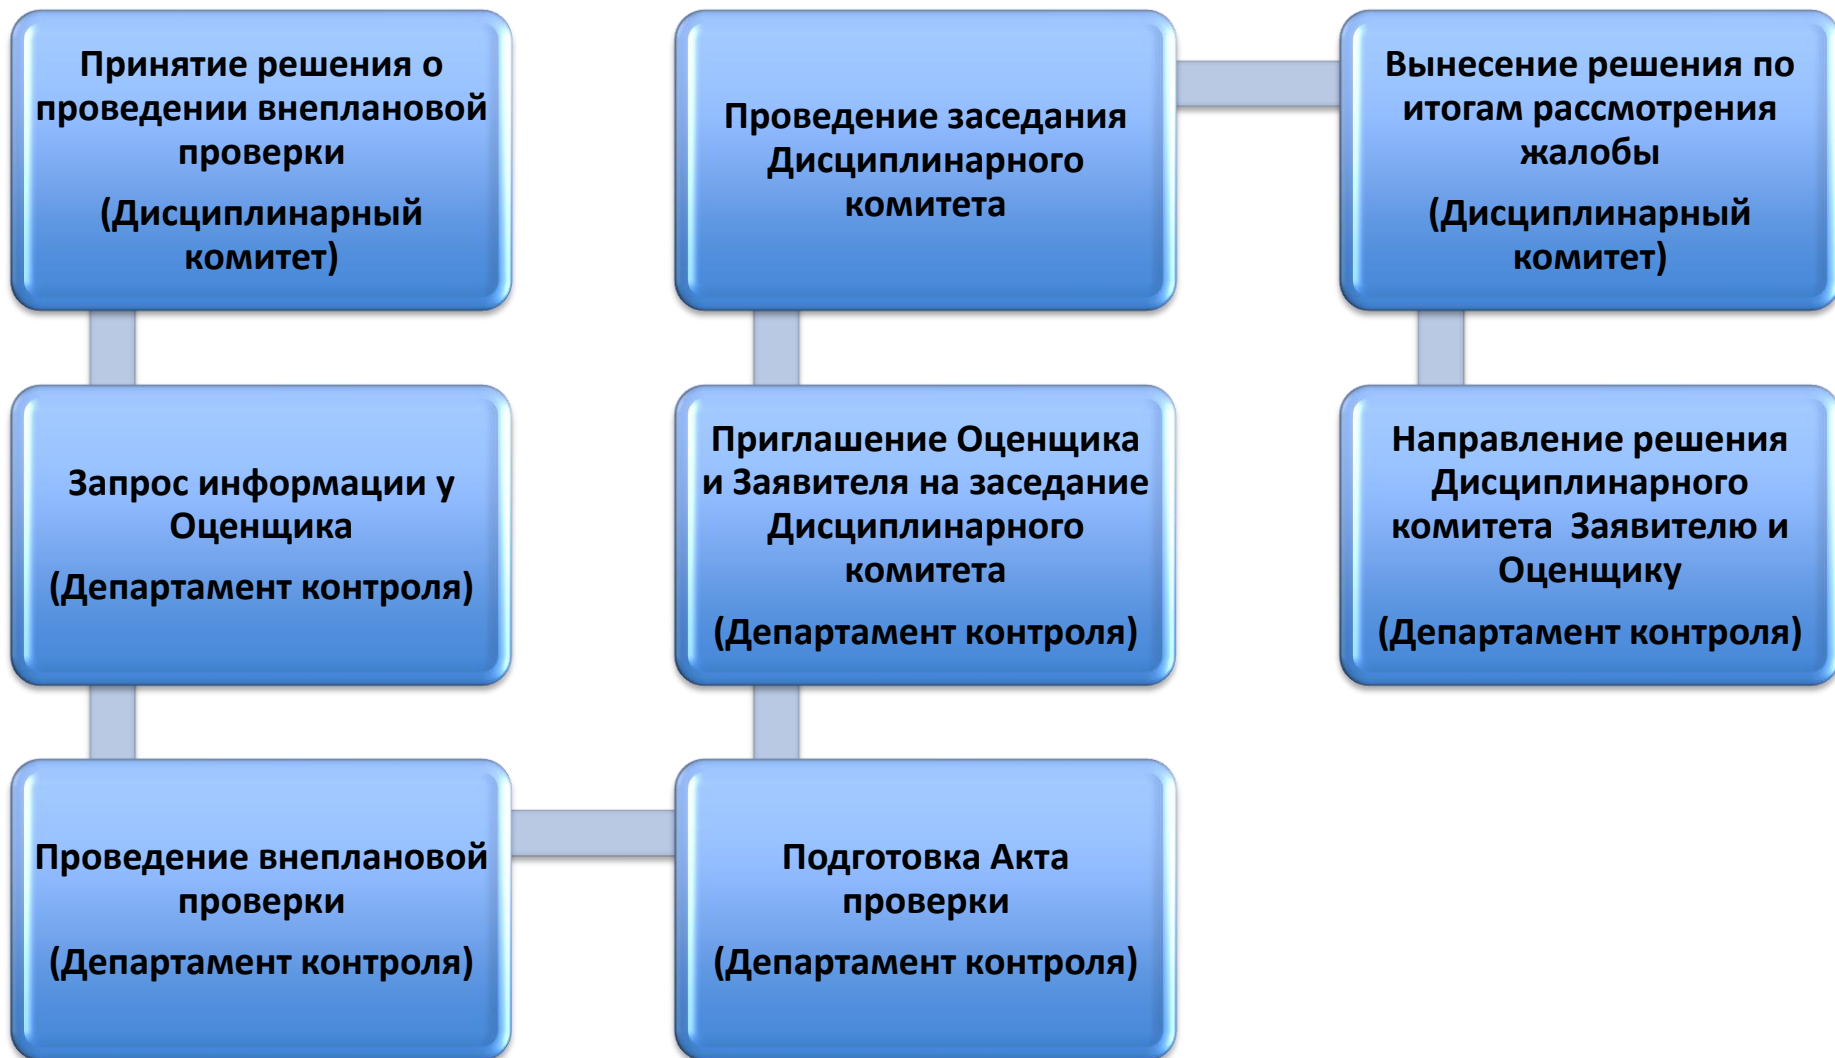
Принятие решения о проведении внеплановой проверки

(Дисциплинарный комитет)

Запрос информации у Оценщика

(Департамент контроля)

Проведение внеплановой проверки

(Департамент контроля)

Подготовка Акта проверки

(Департамент контроля)

Приглашение Оценщика и Заявителя на заседание Дисциплинарного комитета

(Департамент контроля)

Проведение заседания Дисциплинарного комитета

Вынесение решения по итогам рассмотрения жалобы

(Дисциплинарный комитет)

Направление решения Дисциплинарного комитета Заявителю и Оценщику

(Департамент контроля)